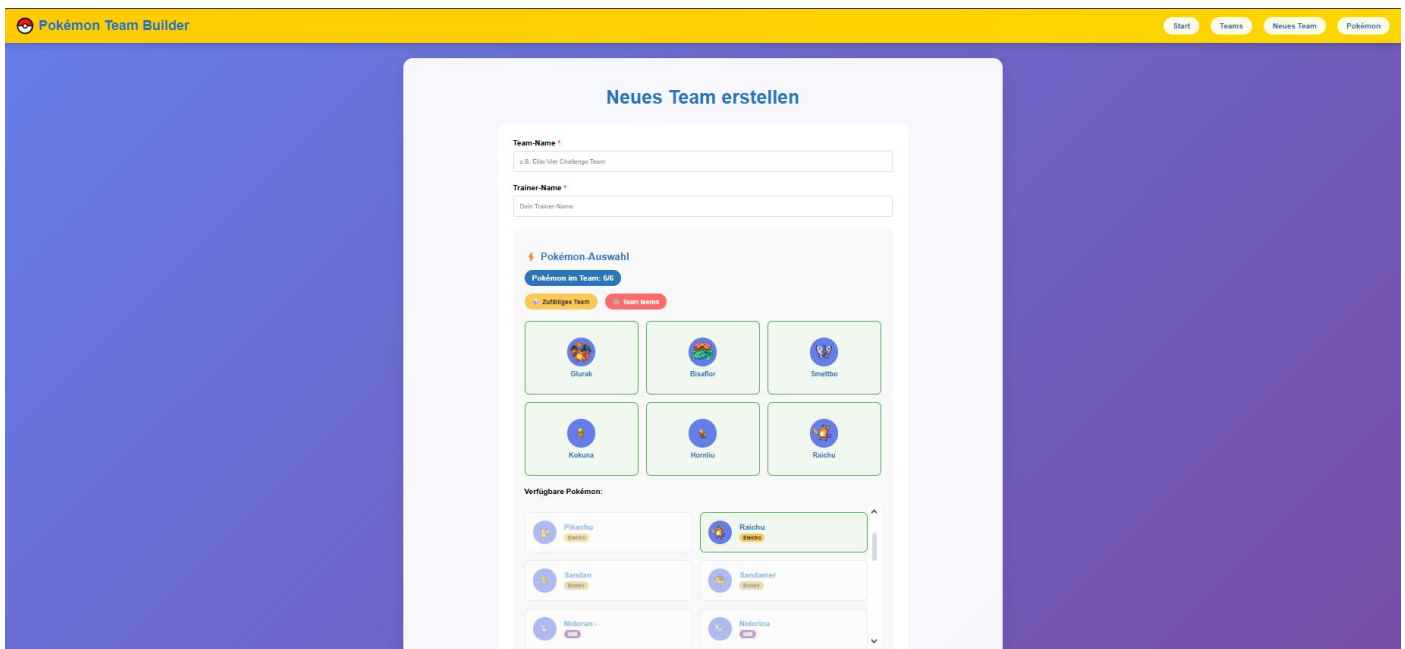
Pokémon Team Builder

Start Teams Neues Team Pokémon

Neues Team erstellen

Team-Name *

z.B. Elite-Vier Challenge Team

Trainer-Name *

Dein Trainer-Name

Pokémon-Auswahl

Pokémon im Team: 6/6

Zufälliges Team Team leeren

Glurak
Bisaflor
Smettbo
Kokuna
Hornliu
Raichu

Verfügbare Pokémon:

Pikachu
Elektro
Raichu
Elektro
Sandan
Boden
Sandamer
Boden
Nidoran♀
Gift
Nidorina
Gift